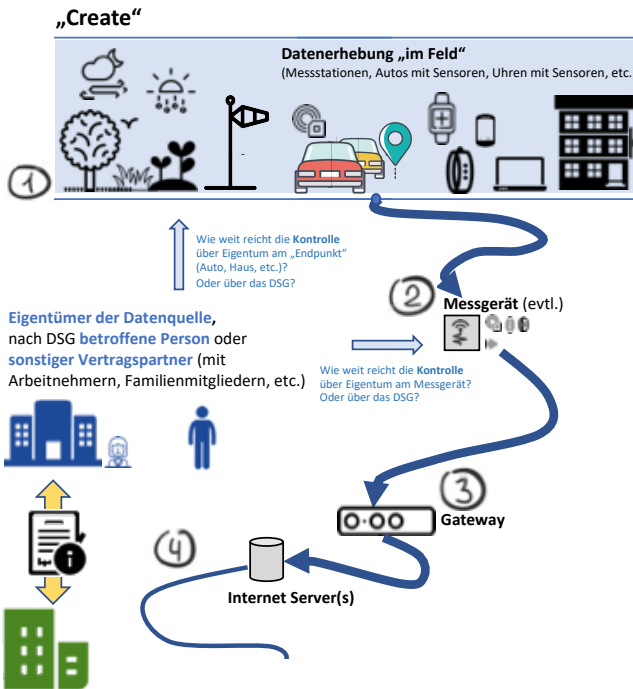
„Create“

Datenerhebung „im Feld“
(Messstationen, Autos mit Sensoren, Uhren mit Sensoren, etc.

1

Wie weit reicht die Kontrolle über Eigentum am „Endpunkt“ (Auto, Haus, etc.)? Oder über das DSG?

2

Messgerät (evtl.)

Eigentümer der Datenquelle, nach DSG betroffene Person oder sonstiger Vertragspartner (mit Arbeitnehmern, Familienmitgliedern, etc.)

Wie weit reicht die Kontrolle über Eigentum am Messgerät? Oder über das DSG?

3

Gateway

4

Internet Server(s)